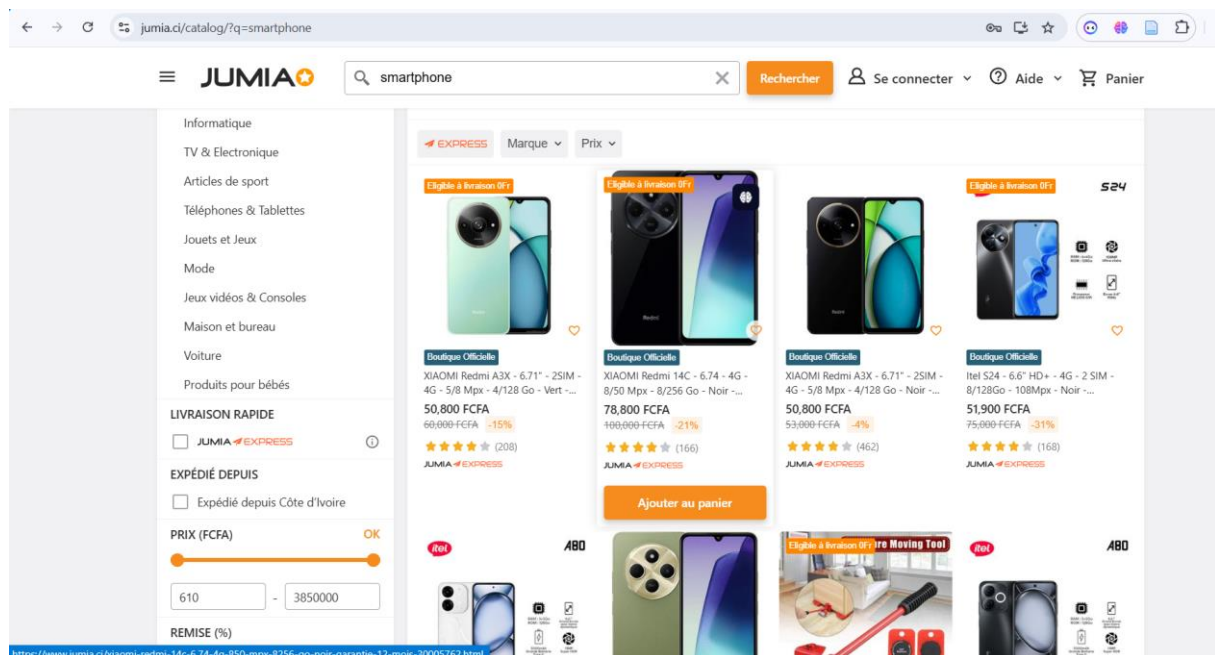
jumia.ci/catalog/?q=smartphone

JUMIA

smartphone

Rechercher

Se connecter

Aide

Panier

Informatique
TV & Electronique
Articles de sport
Téléphones & Tablettes
Jouets et Jeux
Mode
Jeux vidéos & Consoles
Maison et bureau
Voiture
Produits pour bébés

LIVRAISON RAPIDE

JUMIA EXPRESS

EXPÉDIÉ DEPUIS

Expédié depuis Côte d'Ivoire

PRIX (FCFA)

OK

610 - 3850000

REMISE (%)

EXPRESS Marque Prix

Eligible à livraison 0Fr

Boutique Officielle

XIAOMI Redmi A3X - 6.71" - 2SIM - 4G - 5/8 Mpx - 4/128 Go - Vert -...

50,800 FCFA

60,000 FCFA -15%

(208)

JUMIA EXPRESS

Eligible à livraison 0Fr

Boutique Officielle

XIAOMI Redmi 14C - 6.74 - 4G - 8/50 Mpx - 8/256 Go - Noir -...

78,800 FCFA

100,000 FCFA -21%

(166)

JUMIA EXPRESS

Ajouter au panier

Boutique Officielle

XIAOMI Redmi A3X - 6.71" - 2SIM - 4G - 5/8 Mpx - 4/128 Go - Noir -...

50,800 FCFA

53,000 FCFA -4%

(462)

JUMIA EXPRESS

Eligible à livraison 0Fr

S24

Boutique Officielle

Itel S24 - 6.6" HD+ - 4G - 2 SIM - 8/128Go - 108Mpx - Noir -...

51,900 FCFA

75,000 FCFA -31%

(168)

JUMIA EXPRESS

itel A80

Eligible à livraison 0Fr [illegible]re Moving Tool

itel A80

https://www.jumia.ci/xiaomi-redmi-14c-6.74-4g-850-mpx-8256-go-noir-garantie-12-mois-30005762.html